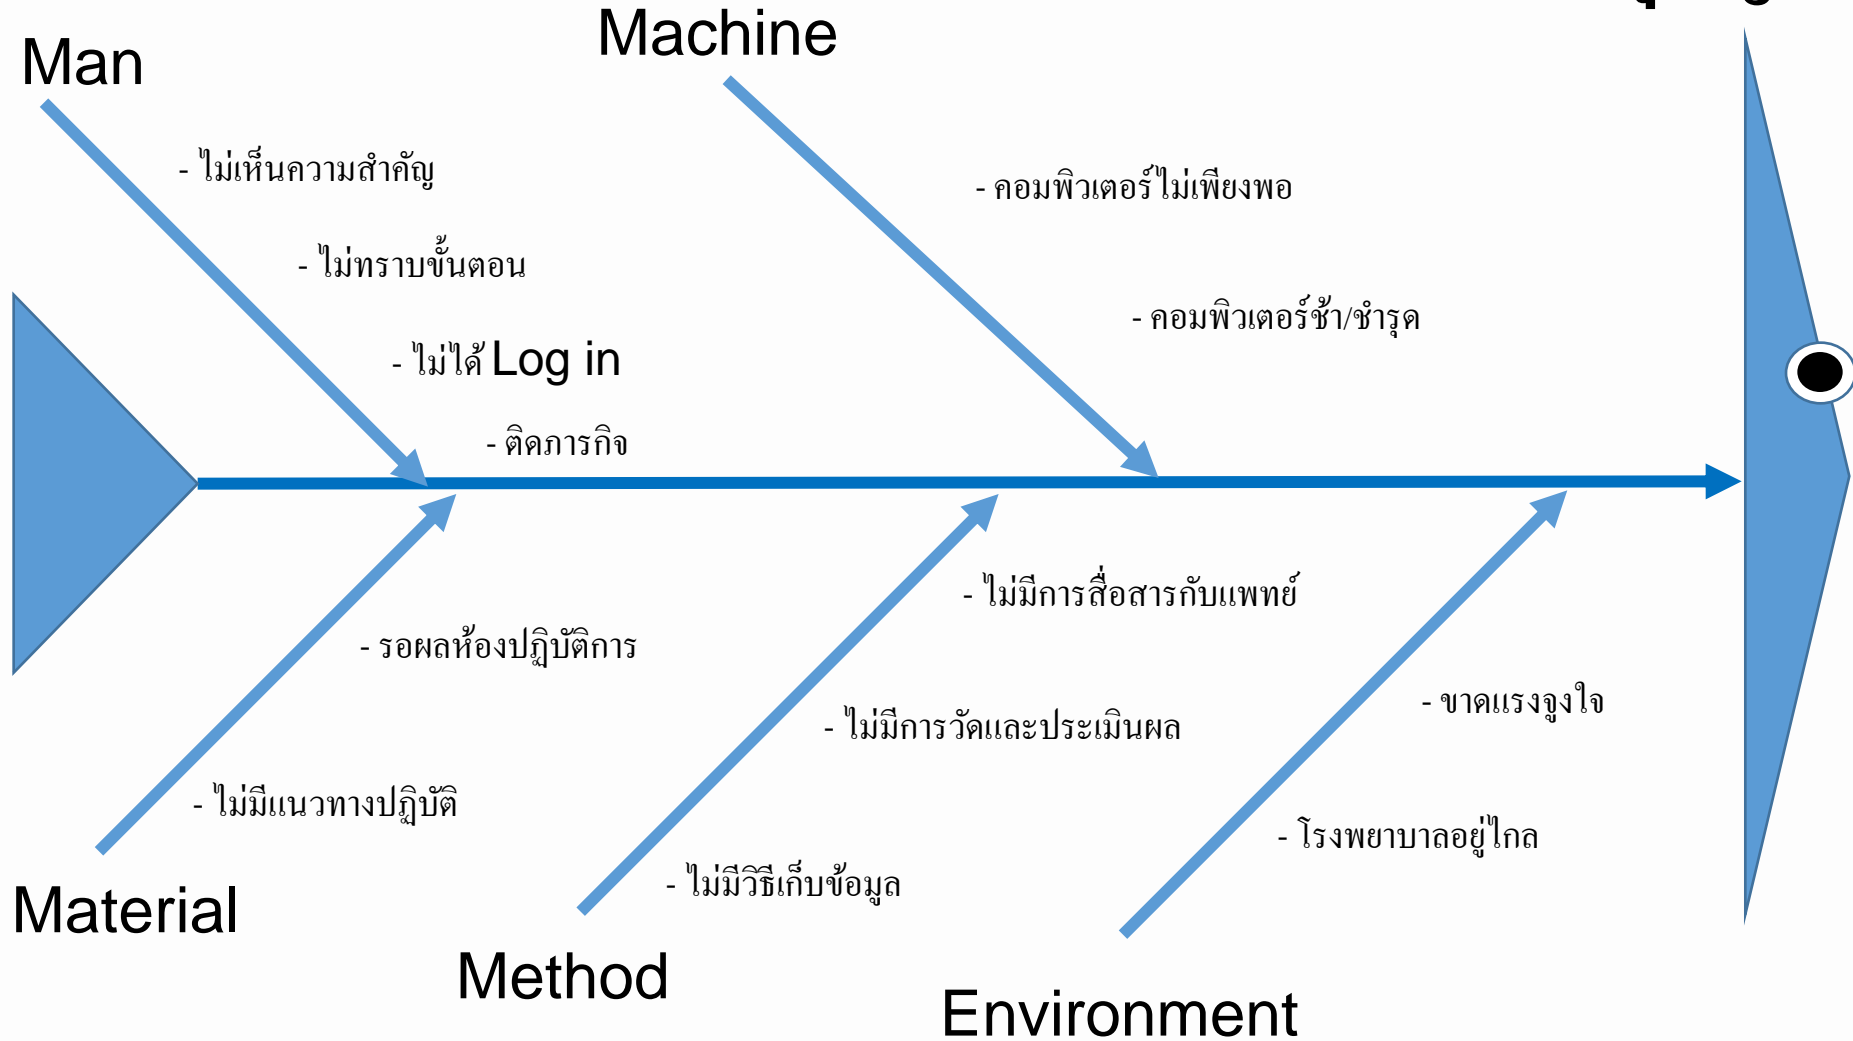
Man

Machine

- ไม่เห็นความสำคัญ

- คอมพิวเตอร์ไม่เพียงพอ

- ไม่ทราบขั้นตอน

- คอมพิวเตอร์ช้า/ชำรุด

- ไม่ได้ Log in

- ติดภารกิจ

- ไม่มีการสื่อสารกับแพทย์

- รอผลห้องปฏิบัติการ

- ขาดแรงจูงใจ

- ไม่มีการวัดและประเมินผล

- ไม่มีแนวทางปฏิบัติ

- โรงพยาบาลอยู่ไกล

- ไม่มีวิธีเก็บข้อมูล

Material

Method

Environment